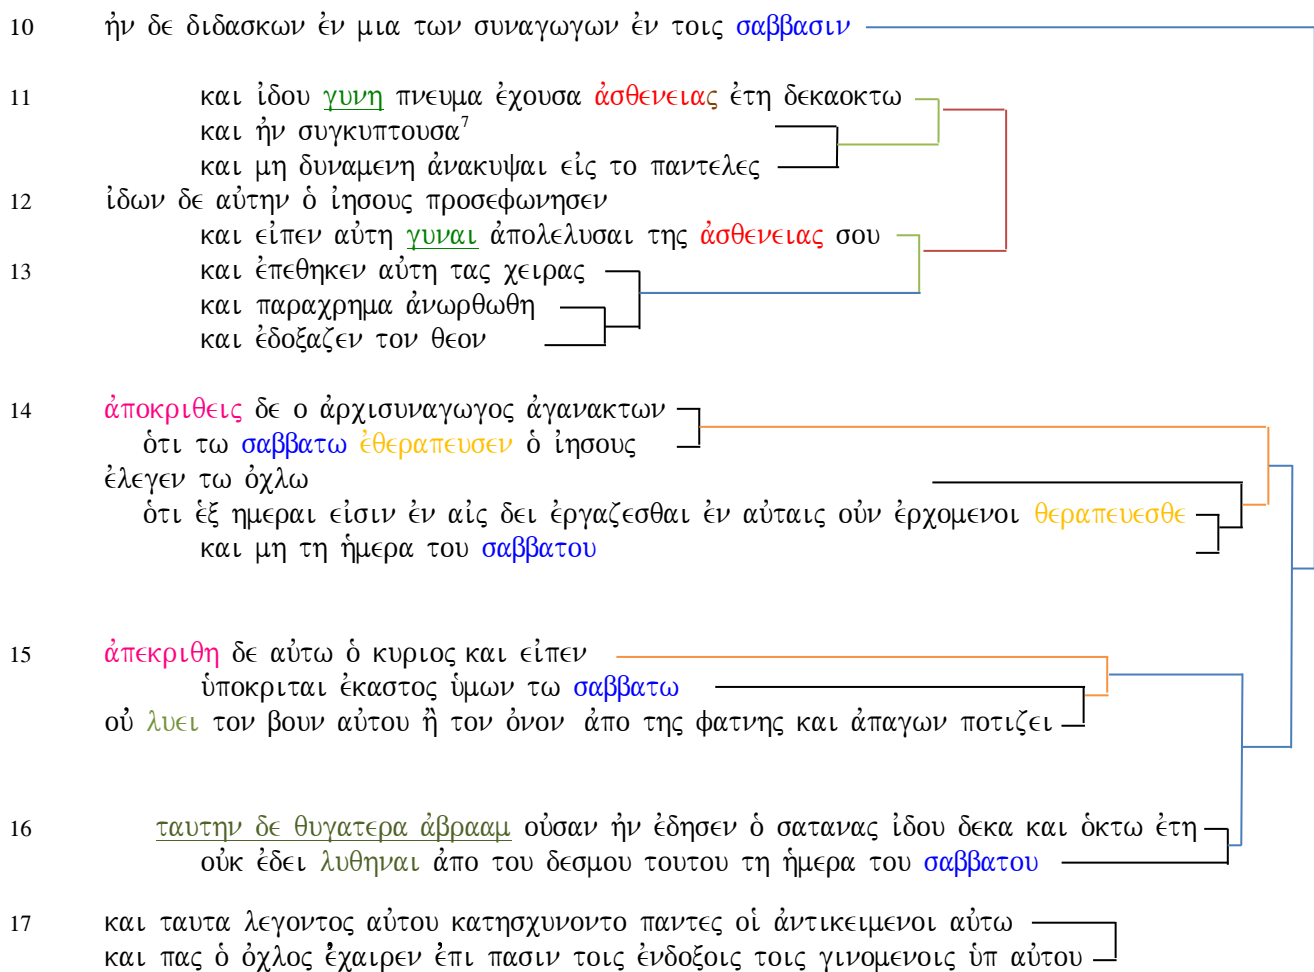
10 ἠν δε διδασκων ἐν μια των συναγωγων ἐν τοις σαββασιν

11 και ἰδου γυνη πνευμα ἐχουσα ἀσθενειας ἐτη δεκαοκτω
και ἠν συγκυπτουσα$^7$
και μη δυναμενη ἀνακυψαι εἰς το παντελες
12 ἰδων δε αὐτην ὁ ἰησους προσεφωνησεν
και εἰπεν αὐτη γυναι ἀπολελυσαι της ἀσθενειας σου
13 και ἐπεθηκεν αὐτη τας χειρας
και παραχρημα ἀνωρθωθη
και ἐδοξαζεν τον θεον

14 ἀποκριθεις δε ο ἀρχισυναγωγος ἀγανακτων
ὁτι τω σαββατω ἐθεραπευσεν ὁ ἰησους
ἐλεγεν τω ὀχλω
ὁτι ἑξ ημεραι εἰσιν ἐν αἱς δει ἐργαζεσθαι ἐν αὐταις οὐν ἐρχομενοι θεραπευεσθε
και μη τη ἡμερα του σαββατου

15 ἀπεκριθη δε αὐτω ὁ κυριος και εἰπεν
ὑποκριται ἑκαστος ὑμων τω σαββατω
οὐ λυει τον βουν αὐτου ἢ τον ὀνον ἀπο της φατνης και ἀπαγων ποτιζει

16 ταυτην δε θυγατερα ἀβρααμ οὐσαν ἠν ἐδησεν ὁ σατανας ἰδου δεκα και ὀκτω ἐτη
οὐκ ἐδει λυθηναι ἀπο του δεσμου τουτου τη ἡμερα του σαββατου

17 και ταυτα λεγοντος αὐτου κατησχυνοντο παντες οἱ ἀντικειμενοι αὐτω
και πας ὁ ὀχλος ἔχαιρεν ἐπι πασιν τοις ἐνδοξοις τοις γινομενοις ὑπ αὐτου